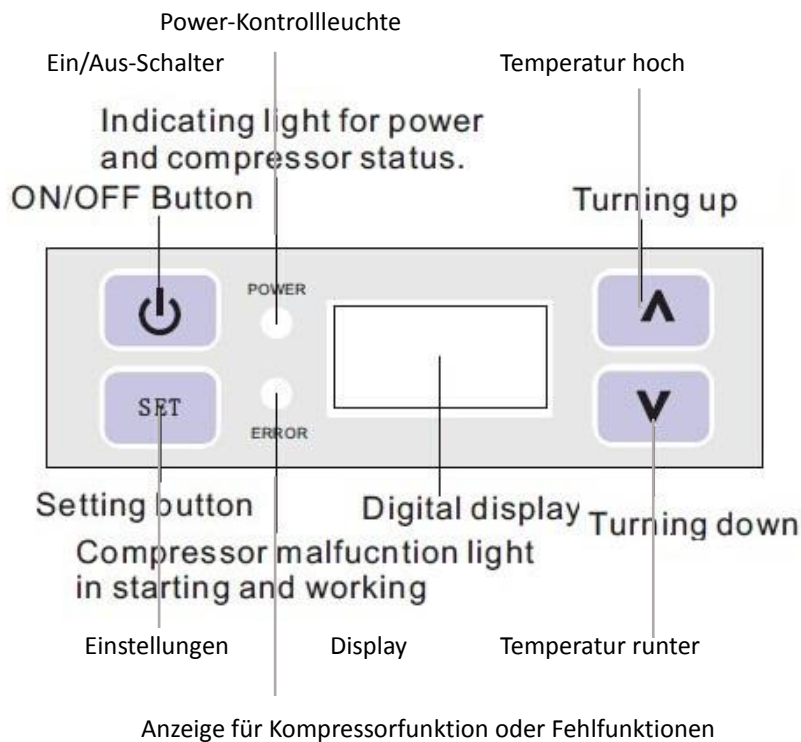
Power-Kontrollleuchte

Ein/Aus-Schalter

Temperatur hoch

Indicating light for power and compressor status.

ON/OFF Button

Turning up

POWER

SET

ERROR

Setting button

Digital display

Turning down

Compressor malfucntion light in starting and working

Einstellungen

Display

Temperatur runter

Anzeige für Kompressorfunktion oder Fehlfunktionen